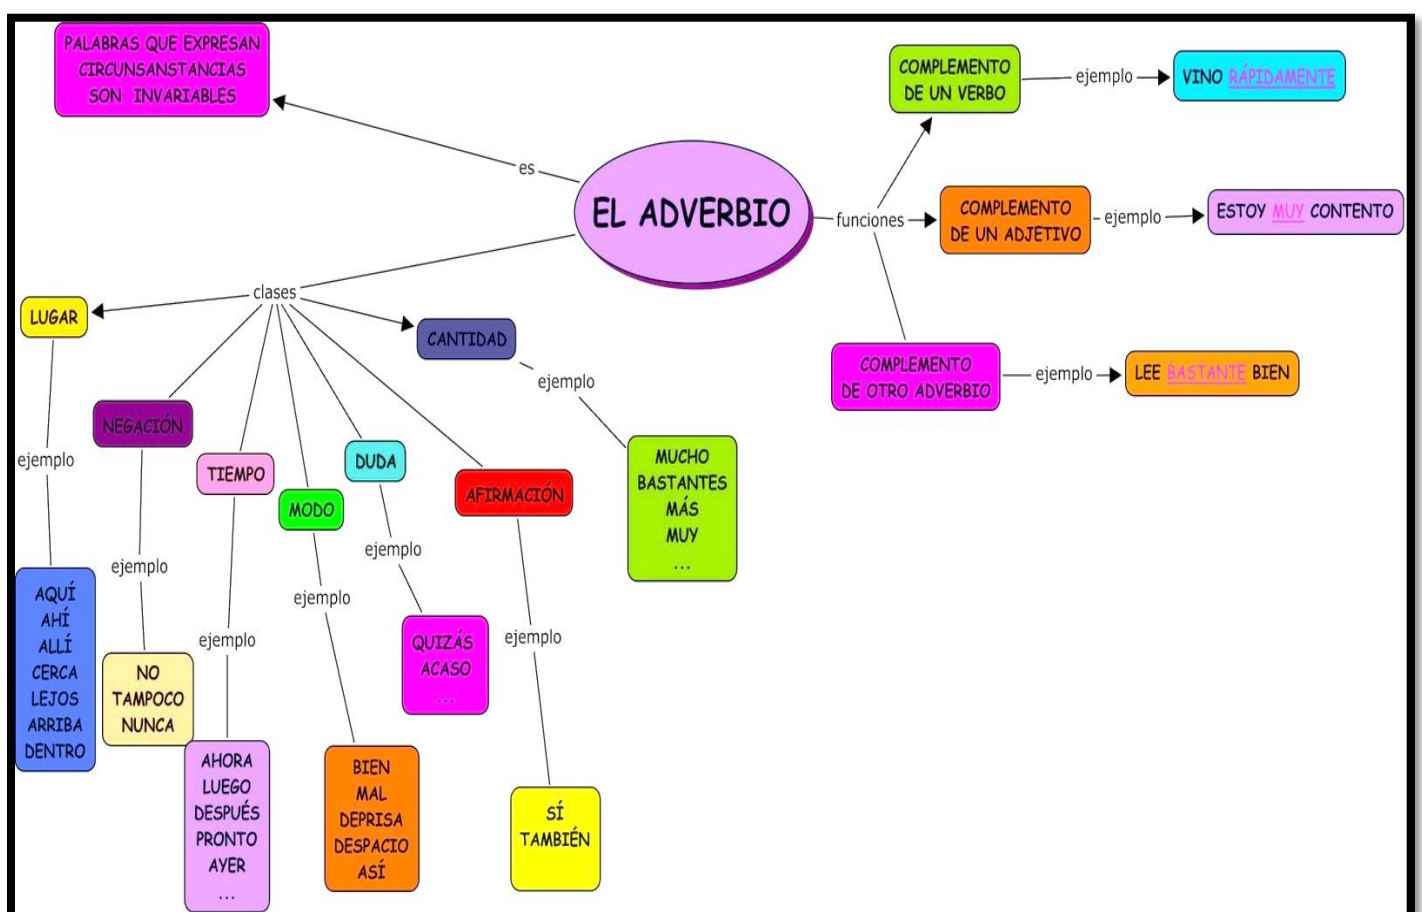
PALABRAS QUE EXPRESAN CIRCUNSANSTANCIAS SON INVARIABLES

es

EL ADVERBIO

funciones

COMPLEMENTO DE UN VERBO

ejemplo

VINO RÁPIDAMENTE

COMPLEMENTO DE UN ADJETIVO

ejemplo

ESTOY MUY CONTENTO

COMPLEMENTO DE OTRO ADVERBIO

ejemplo

LEE BASTANTE BIEN

clases

LUGAR

ejemplo

AQUÍ
AHÍ
ALLÍ
CERCA
LEJOS
ARRIBA
DENTRO

NEGACIÓN

ejemplo

NO
TAMPOCO
NUNCA

TIEMPO

ejemplo

AHORA
LUEGO
DESPUÉS
PRONTO
AYER
...

MODO

ejemplo

BIEN
MAL
DEPRISA
DESPACIO
ASÍ

DUDA

ejemplo

QUIZÁS
ACASO
...

AFIRMACIÓN

ejemplo

SÍ
TAMBIÉN

CANTIDAD

ejemplo

MUCHO
BASTANTES
MÁS
MUY
...